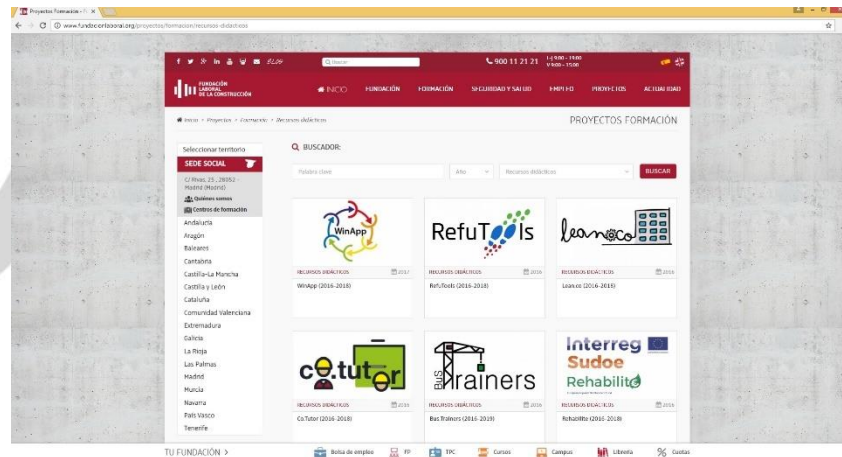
Proyectos Formación - F... ×

www.fundacionlaboral.org/proyectos/formacion/recursos-didacticos

BLOG

Q Buscar

900 11 21 21

FUNDACIÓN LABORAL DE LA CONSTRUCCIÓN

INICIO FUNDACIÓN FORMACIÓN SEGURIDAD Y SALUD EMPLEO PROYECTOS ACTUALIDAD

Inicio > Proyectos > Formación > Recursos didácticos

PROYECTOS FORMACIÓN

Seleccionar territorio

SEDE SOCIAL

C/ Rivas, 25 , 28052 - Madrid (Madrid)

Quiénes somos

Centros de formación

Andalucía

Aragón

Baleares

Cantabria

Castilla-La Mancha

Castilla y León

Cataluña

Comunidad Valenciana

Extremadura

Galicia

La Rioja

Las Palmas

Madrid

Murcia

Navarra

País Vasco

Tenerife

Q BUSCADOR:

Palabra clave

Año

Recursos didácticos

BUSCAR

WinApp

RECURSOS DIDÁCTICOS 2017

WinApp (2016-2018)

RefuTools

RECURSOS DIDÁCTICOS 2016

RefuTools (2016-2018)

leanco

RECURSOS DIDÁCTICOS 2016

Lean.co (2016-2019)

co.tutor

RECURSOS DIDÁCTICOS 2016

Co.Tutor (2016-2018)

Bus Trainers

RECURSOS DIDÁCTICOS 2016

Bus Trainers (2016-2019)

Interreg Sudoe Rehabilite

RECURSOS DIDÁCTICOS 2016

Rehabilite (2016-2018)

TU FUNDACIÓN >

Bolsa de empleo FP TPC Cursos Campus Librería Cuotas